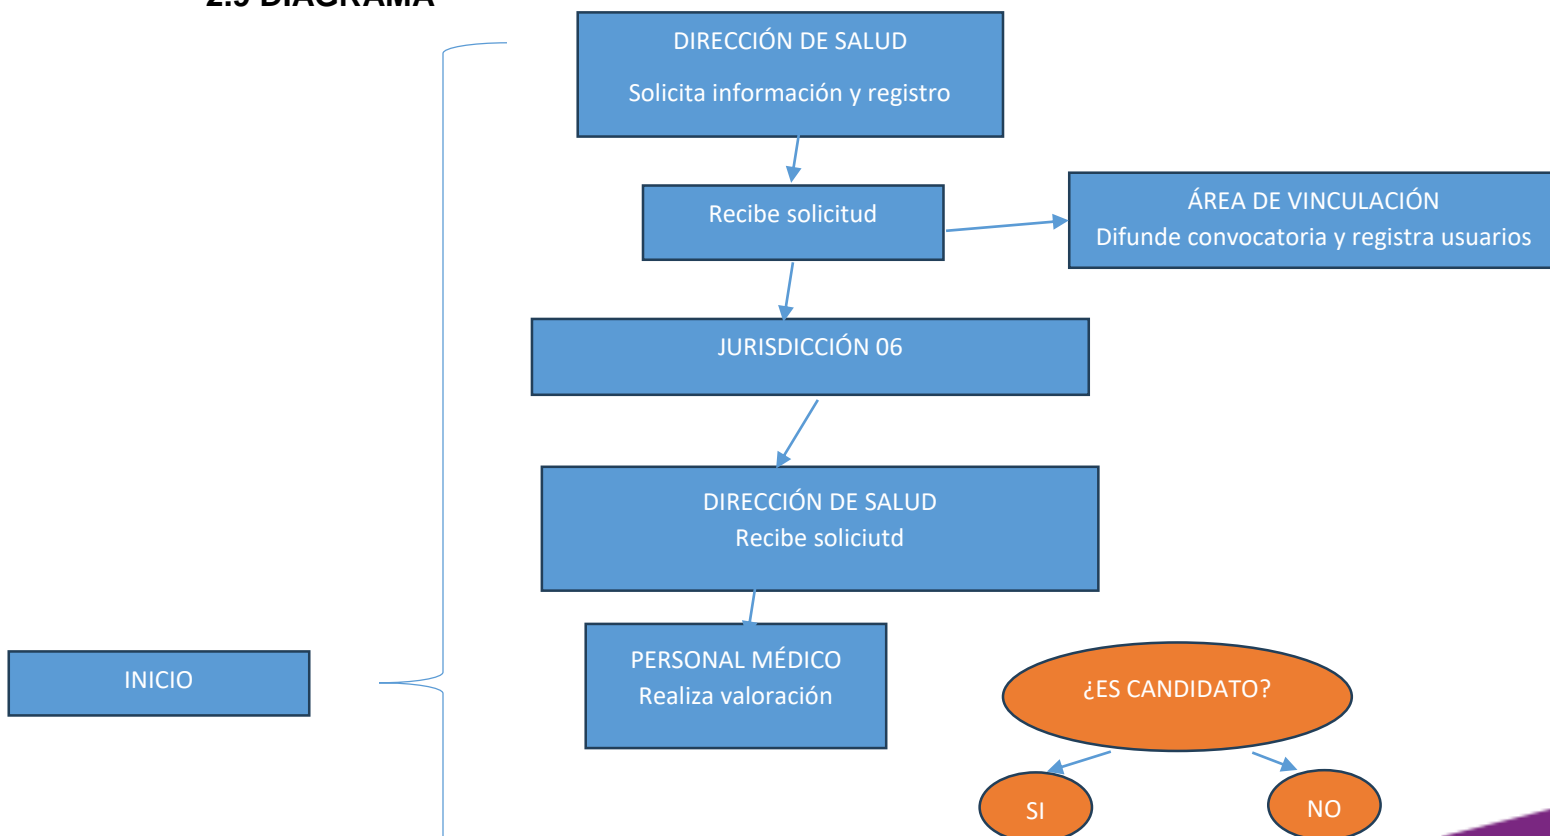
2.5 DIAGRAMA

DIRECCIÓN DE SALUD
Solicita información y registro

Recibe solicitud

ÁREA DE VINCULACIÓN
Difunde convocatoria y registra usuarios

JURISDICCIÓN 06

DIRECCIÓN DE SALUD
Recibe soliciutd

INICIO

PERSONAL MÉDICO
Realiza valoración

¿ES CANDIDATO?

SI

NO